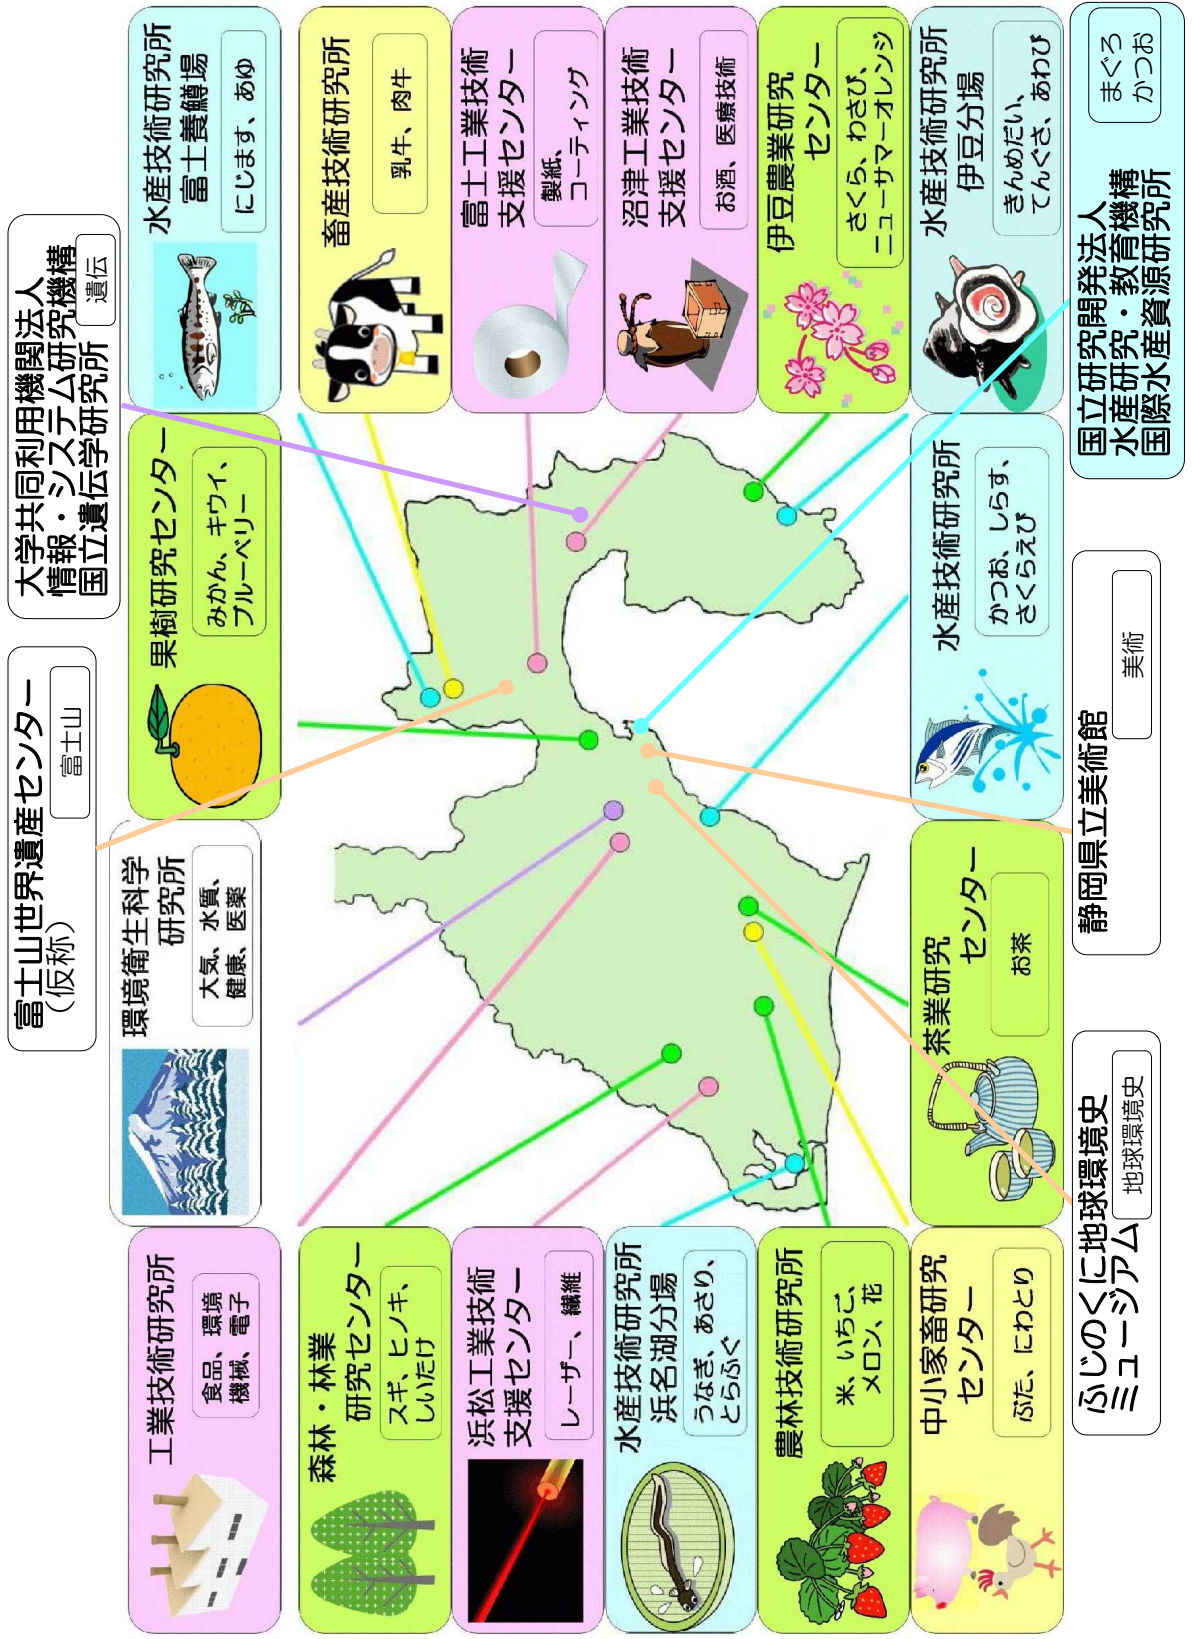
水産技術研究所 富士養鱒場
にじます、あゆ

畜産技術研究所
乳牛、肉牛

富士工業技術支援センター
製紙、コーティング

沼津工業技術支援センター
お酒、医療技術

伊豆農業研究センター
さくら、わさび、ニューサマーオレンジ

水産技術研究所 伊豆分場
きんめだい、てんぐさ、あわび

国立研究開発法人 水産研究・教育機構 国際水産資源研究所
まぐろ かつお

大学共同利用機関法人 情報・システム研究機構 国立遺伝学研究所
遺伝

果樹研究センター
みかん、キウイ、ブルーベリー

水産技術研究所
かつお、しらす、さくらえび

富士山世界遺産センター（仮称）
富士山

環境衛生科学研究所
大気、水質、健康、医薬

静岡県立美術館
美術

茶業研究センター
お茶

ふじのくに地球環境史ミュージアム
地球環境史

工業技術研究所
食品、環境 機械、電子

森林・林業研究センター
スギ、ヒノキ、しいたけ

浜松工業技術支援センター
レーザー、繊維

水産技術研究所 浜名湖分場
うなぎ、あさり、とらふぐ

農林技術研究所
米、いちご、メロン、花

中小家畜研究センター
ぶた、にわとり